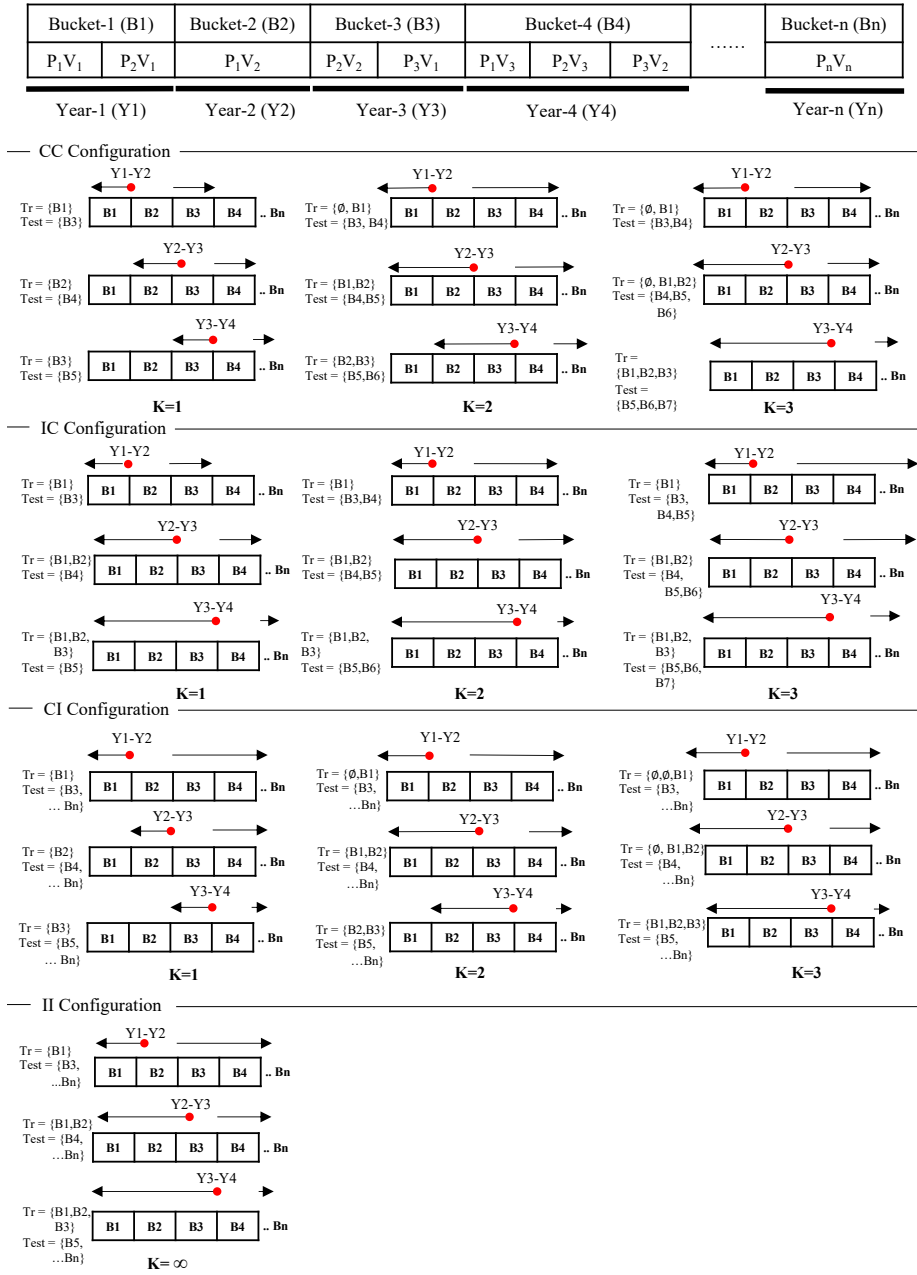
| Bucket-1 (B1) | | Bucket-2 (B2) | Bucket-3 (B3) | | Bucket-4 (B4) | | | …… | Bucket-n (Bn) |
|---|---|---|---|---|---|---|---|---|---|
| $P_1V_1$ | $P_2V_1$ | $P_1V_2$ | $P_2V_2$ | $P_3V_1$ | $P_1V_3$ | $P_2V_3$ | $P_3V_2$ | | $P_nV_n$ |

Year-1 (Y1) Year-2 (Y2) Year-3 (Y3) Year-4 (Y4) Year-n (Yn)

CC Configuration

Y1-Y2
Tr = {B1}
Test = {B3}
B1 B2 B3 B4 .. Bn
Y2-Y3
Tr = {B2}
Test = {B4}
B1 B2 B3 B4 .. Bn
Y3-Y4
Tr = {B3}
Test = {B5}
B1 B2 B3 B4 .. Bn
K=1

Y1-Y2
Tr = {∅, B1}
Test = {B3, B4}
B1 B2 B3 B4 .. Bn
Y2-Y3
Tr = {B1,B2}
Test = {B4,B5}
B1 B2 B3 B4 .. Bn
Y3-Y4
Tr = {B2,B3}
Test = {B5,B6}
B1 B2 B3 B4 .. Bn
K=2

Y1-Y2
Tr = {∅, B1}
Test = {B3,B4}
B1 B2 B3 B4 .. Bn
Y2-Y3
Tr = {∅, B1,B2}
Test = {B4,B5, B6}
B1 B2 B3 B4 .. Bn
Y3-Y4
Tr = {B1,B2,B3}
Test = {B5,B6,B7}
B1 B2 B3 B4 .. Bn
K=3

IC Configuration

Y1-Y2
Tr = {B1}
Test = {B3}
B1 B2 B3 B4 .. Bn
Y2-Y3
Tr = {B1,B2}
Test = {B4}
B1 B2 B3 B4 .. Bn
Y3-Y4
Tr = {B1,B2, B3}
Test = {B5}
B1 B2 B3 B4 .. Bn
K=1

Y1-Y2
Tr = {B1}
Test = {B3,B4}
B1 B2 B3 B4 .. Bn
Y2-Y3
Tr = {B1,B2}
Test = {B4,B5}
B1 B2 B3 B4 .. Bn
Y3-Y4
Tr = {B1,B2, B3}
Test = {B5,B6}
B1 B2 B3 B4 .. Bn
K=2

Y1-Y2
Tr = {B1}
Test = {B3, B4,B5}
B1 B2 B3 B4 .. Bn
Y2-Y3
Tr = {B1,B2}
Test = {B4, B5,B6}
B1 B2 B3 B4 .. Bn
Y3-Y4
Tr = {B1,B2, B3}
Test = {B5,B6, B7}
B1 B2 B3 B4 .. Bn
K=3

CI Configuration

Y1-Y2
Tr = {B1}
Test = {B3, … Bn}
B1 B2 B3 B4 .. Bn
Y2-Y3
Tr = {B2}
Test = {B4, … Bn}
B1 B2 B3 B4 .. Bn
Y3-Y4
Tr = {B3}
Test = {B5, … Bn}
B1 B2 B3 B4 .. Bn
K=1

Y1-Y2
Tr = {∅,B1}
Test = {B3, …Bn}
B1 B2 B3 B4 .. Bn
Y2-Y3
Tr = {B1,B2}
Test = {B4, …Bn}
B1 B2 B3 B4 .. Bn
Y3-Y4
Tr = {B2,B3}
Test = {B5, …Bn}
B1 B2 B3 B4 .. Bn
K=2

Y1-Y2
Tr = {∅,∅,B1}
Test = {B3, …Bn}
B1 B2 B3 B4 .. Bn
Y2-Y3
Tr = {∅, B1,B2}
Test = {B4, …Bn}
B1 B2 B3 B4 .. Bn
Y3-Y4
Tr = {B1,B2,B3}
Test = {B5, …Bn}
B1 B2 B3 B4 .. Bn
K=3

II Configuration

Y1-Y2
Tr = {B1}
Test = {B3, …Bn}
B1 B2 B3 B4 .. Bn
Y2-Y3
Tr = {B1,B2}
Test = {B4, …Bn}
B1 B2 B3 B4 .. Bn
Y3-Y4
Tr = {B1,B2, B3}
Test = {B5, …Bn}
B1 B2 B3 B4 .. Bn
K= ∞